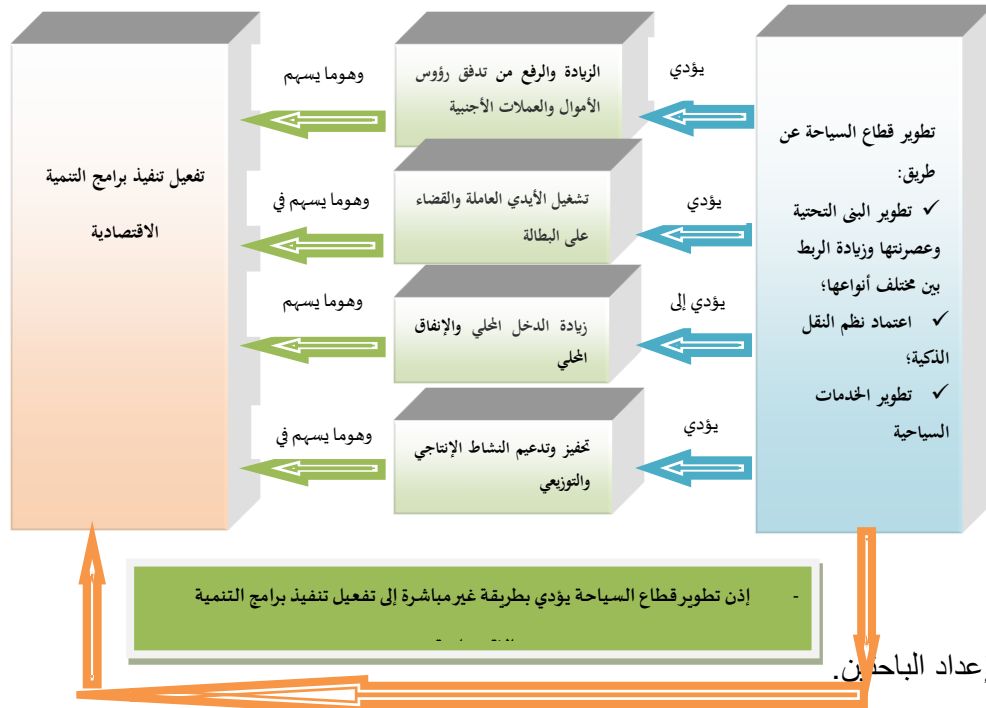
تطوير قطاع السياحة عن طريق:

✓ تطوير البنى التحتية وعصرنتها وزيادة الربط بين مختلف أنواعها؛

✓ اعتماد نظم النقل الذكية؛

✓ تطوير الخدمات السياحية

يؤدي

الزيادة والرفع من تدفق رؤوس الأموال والعملات الأجنبية

وهوما يسهم

يؤدي

تشغيل الأيدي العاملة والقضاء على البطالة

وهوما يسهم في

يؤدي إلى

زيادة الدخل المحلي والإنفاق المحلي

وهوما يسهم

يؤدي

تحفيز وتدعيم النشاط الإنتاجي والتوزيعي

وهوما يسهم في

تفعيل تنفيذ برامج التنمية الاقتصادية

- إذن تطوير قطاع السياحة يؤدي بطريقة غير مباشرة إلى تفعيل تنفيذ برامج التنمية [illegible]

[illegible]عداد الباح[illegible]ن.